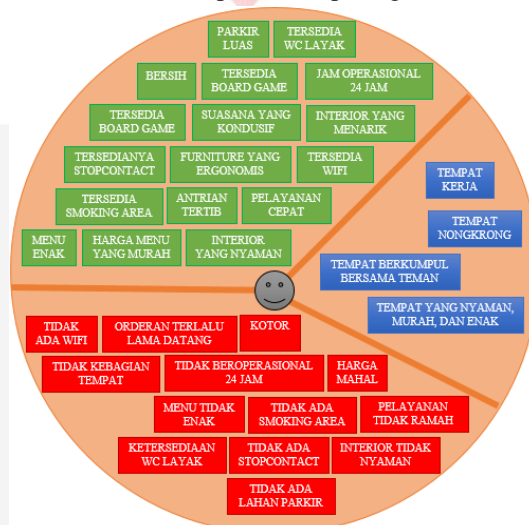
PARKIR LUAS

TERSEDIA WC LAYAK

BERSIH

TERSEDIA BOARD GAME

JAM OPERASIONAL 24 JAM

TERSEDIA BOARD GAME

SUASANA YANG KONDUSIF

INTERIOR YANG MENARIK

TERSEDIANYA STOPCONTACT

FURNITURE YANG ERGONOMIS

TERSEDIA WIFI

TERSEDIA SMOKING AREA

ANTRIAN TERTIB

PELAYANAN CEPAT

MENU ENAK

HARGA MENU YANG MURAH

INTERIOR YANG NYAMAN

TEMPAT KERJA

TEMPAT NONGKRONG

TEMPAT BERKUMPUL BERSAMA TEMAN

TEMPAT YANG NYAMAN, MURAH, DAN ENAK

TIDAK ADA WIFI

ORDERAN TERLALU LAMA DATANG

KOTOR

TIDAK KEBAGIAN TEMPAT

TIDAK BEROPERASIONAL 24 JAM

HARGA MAHAL

MENU TIDAK ENAK

TIDAK ADA SMOKING AREA

PELAYANAN TIDAK RAMAH

KETERSEDIAAN WC LAYAK

TIDAK ADA STOPCONTACT

INTERIOR TIDAK NYAMAN

TIDAK ADA LAHAN PARKIR